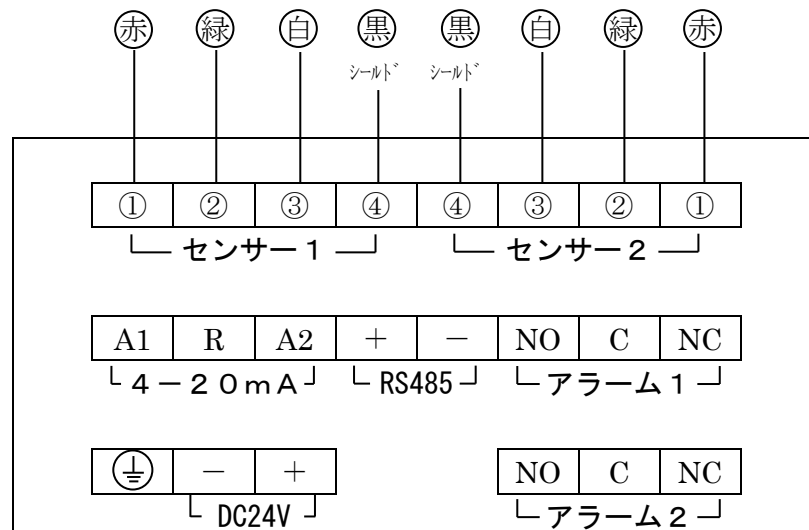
㊆ ㊍ ㊐ ㊌ ㊌ ㊐ ㊍ ㊆

(赤) (緑) (白) (黒) (黒) (白) (緑) (赤)

ｼｰﾙﾄﾞ ｼｰﾙﾄﾞ

| ① | ② | ③ | ④ | ④ | ③ | ② | ① |
|---|---|---|---|---|---|---|---|

センサー１ センサー２

| A1 | R | A2 | ＋ | － | NO | C | NC |
|---|---|---|---|---|---|---|---|

４－２０ｍＡ RS485 アラーム１

| ⏚ | － | ＋ |
|---|---|---|

DC24V

| NO | C | NC |
|---|---|---|

アラーム２